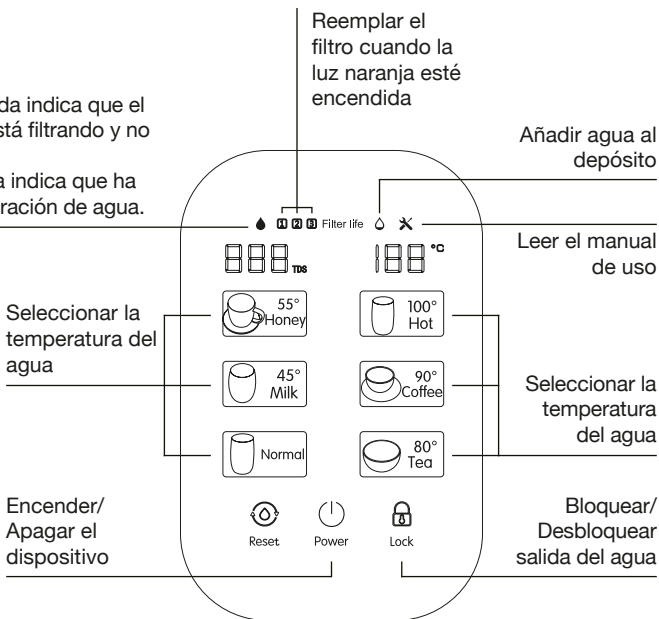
Reemplar el filtro cuando la luz naranja esté encendida

da indica que el stá filtrando y no

a indica que ha ración de agua.

Añadir agua al depósito

1 2 3 Filter life

Leer el manual de uso

TDS

°C

Seleccionar la temperatura del agua

55° Honey

100° Hot

45° Milk

90° Coffee

Seleccionar la temperatura del agua

Normal

80° Tea

Encender/ Apagar el dispositivo

Reset

Power

Lock

Bloquear/ Desbloquear salida del agua